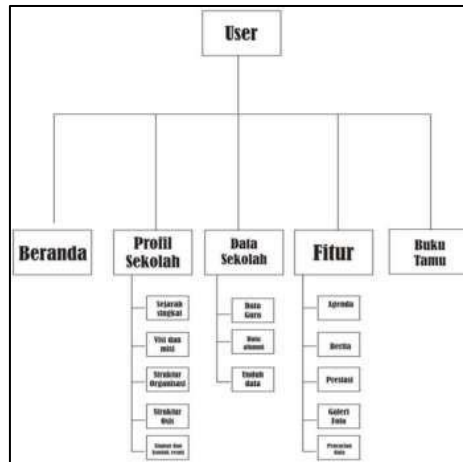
User

Beranda

Profil Sekolah

Sejarah singkat

Visi dan misi

Struktur Organisasi

Struktur Osis

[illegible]

Data Sekolah

Data Guru

Data alumni

Unduh data

Fitur

Agenda

Berita

Prestasi

Galeri Foto

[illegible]

Buku Tamu